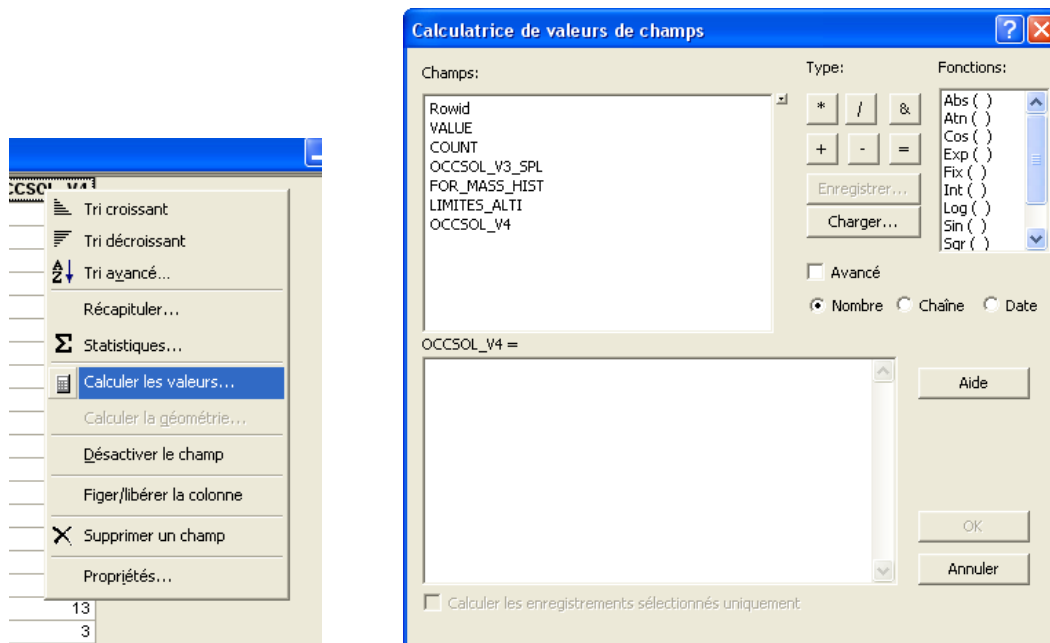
CCSOL_V4

Tri croissant
Tri décroissant
Tri avancé...
Récapituler...
Statistiques...
Calculer les valeurs...
Calculer la géométrie...
Désactiver le champ
Figer/libérer la colonne
Supprimer un champ
Propriétés...

13
3

Calculatrice de valeurs de champs

Champs:
Rowid
VALUE
COUNT
OCCSOL_V3_SPL
FOR_MASS_HIST
LIMITES_ALTI
OCCSOL_V4

Type:
* / &
+ - =
Enregistrer...
Charger...
Avancé
Nombre Chaîne Date

Fonctions:
Abs ( )
Atn ( )
Cos ( )
Exp ( )
Fix ( )
Int ( )
Log ( )
Sin ( )
Sqr ( )

OCCSOL_V4 =

Aide
OK
Annuler

Calculer les enregistrements sélectionnés uniquement